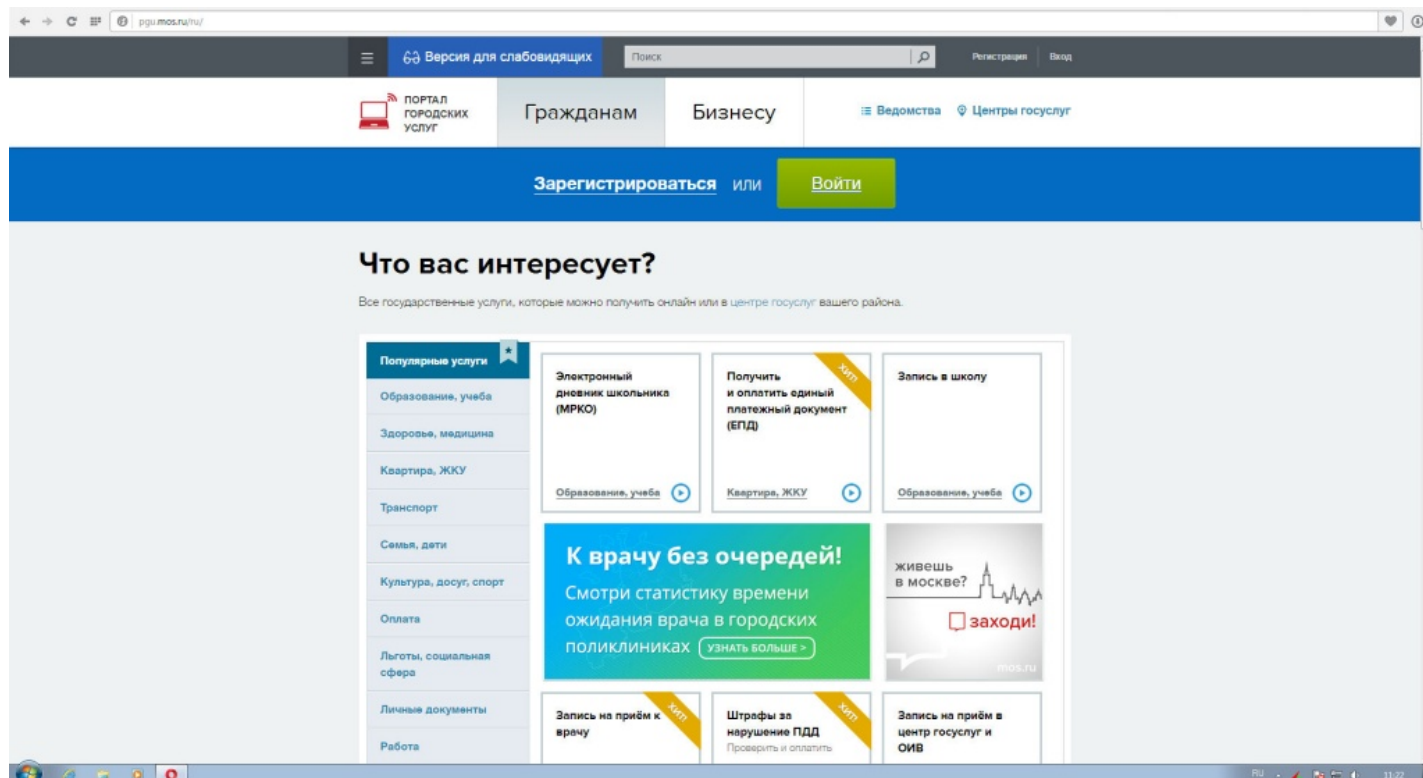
pgu.mos.ru/ru/

Версия для слабовидящих
Поиск
Регистрация
Вход

ПОРТАЛ ГОРОДСКИХ УСЛУГ
Гражданам
Бизнесу
Ведомства
Центры госуслуг

Зарегистрироваться или Войти

Что вас интересует?

Все государственные услуги, которые можно получить онлайн или в центре госуслуг вашего района.

Популярные услуги
Образование, учеба
Здоровье, медицина
Квартира, ЖКУ
Транспорт
Семья, дети
Культура, досуг, спорт
Оплата
Льготы, социальная сфера
Личные документы
Работа

Электронный дневник школьника (МРКО)
Образование, учеба

ХИТ
Получить и оплатить единый платежный документ (ЕПД)
Квартира, ЖКУ

Запись в школу
Образование, учеба

К врачу без очередей!
Смотри статистику времени ожидания врача в городских поликлиниках УЗНАТЬ БОЛЬШЕ >

живешь в москве?
заходи!
mos.ru

ХИТ
Запись на приём к врачу

ХИТ
Штрафы за нарушение ПДД
Проверить и оплатить

Запись на приём в центр госуслуг и ОИВ

RU 11:27